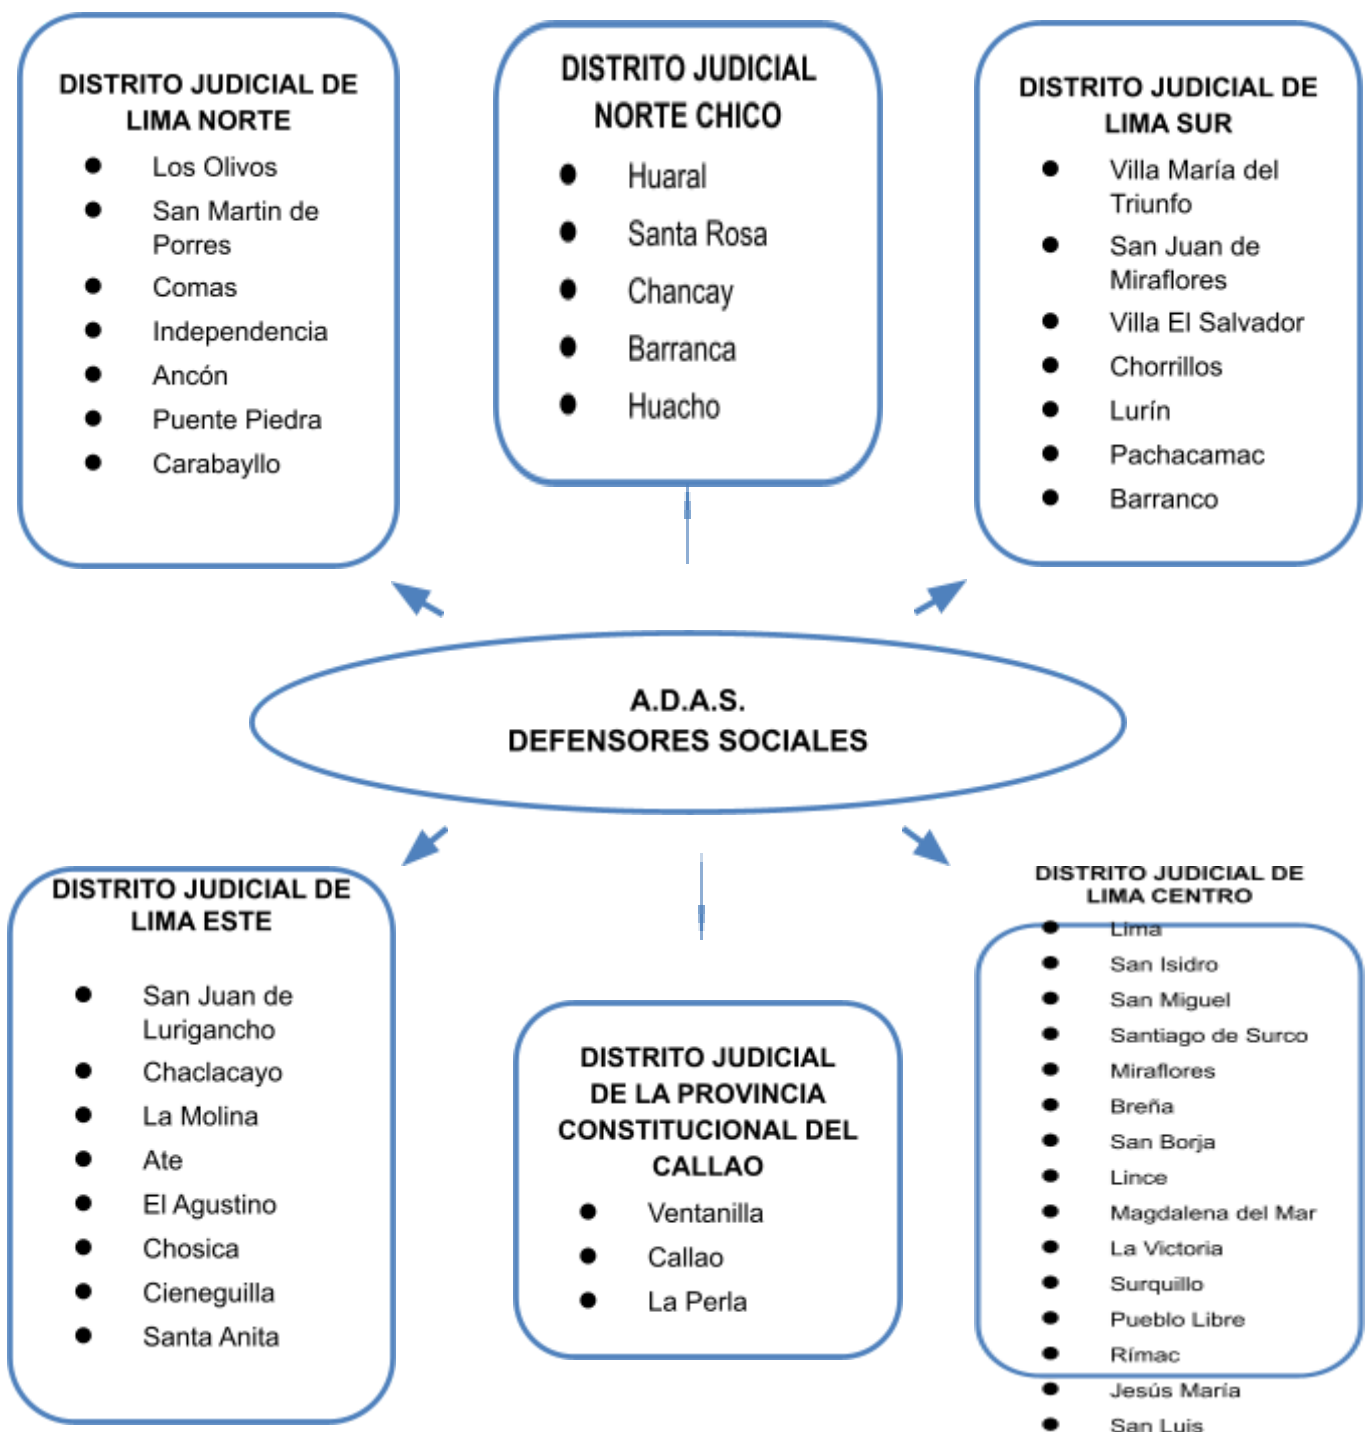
DISTRITO JUDICIAL DE LIMA NORTE

- Los Olivos
- San Martin de Porres
- Comas
- Independencia
- Ancón
- Puente Piedra
- Carabayllo

DISTRITO JUDICIAL NORTE CHICO

- Huaral
- Santa Rosa
- Chancay
- Barranca
- Huacho

DISTRITO JUDICIAL DE LIMA SUR

- Villa María del Triunfo
- San Juan de Miraflores
- Villa El Salvador
- Chorrillos
- Lurín
- Pachacamac
- Barranco

A.D.A.S.
DEFENSORES SOCIALES

DISTRITO JUDICIAL DE LIMA ESTE

- San Juan de Lurigancho
- Chaclacayo
- La Molina
- Ate
- El Agustino
- Chosica
- Cieneguilla
- Santa Anita

DISTRITO JUDICIAL DE LA PROVINCIA CONSTITUCIONAL DEL CALLAO

- Ventanilla
- Callao
- La Perla

DISTRITO JUDICIAL DE LIMA CENTRO

- Lima
- San Isidro
- San Miguel
- Santiago de Surco
- Miraflores
- Breña
- San Borja
- Lince
- Magdalena del Mar
- La Victoria
- Surquillo
- Pueblo Libre
- Rímac
- Jesús María
- San Luis